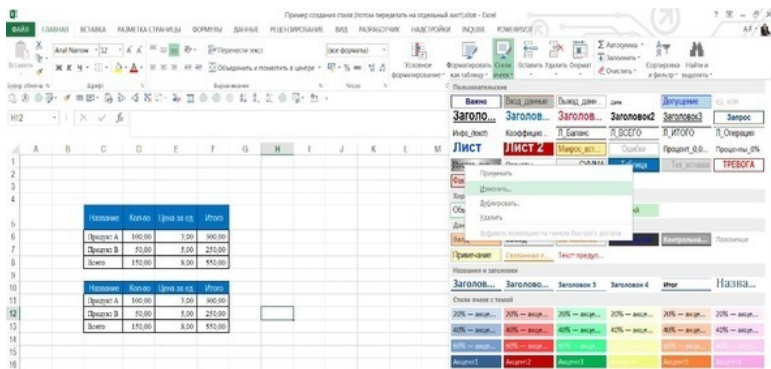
Пример создания стиля (потом передавать на отдельный лист) - Excel

ФАЙЛ ГЛАВНАЯ ВСТАВКА РАЗМЕТКА СТРАНИЦЫ ФОРМУЛЫ ДАННЫЕ РЕЦЕНЗИРОВАНИЕ ВИД РАЗРАБОТЧИК НАДСТРОЙКИ INQUIRE POWERPIVOT

Вставить
Arial Narrow 12 A A
Ж К Ч
Перенести текст
Объединить и поместить в центре
(все форматы)
Условное форматирование
Форматировать как таблицу
Стили ячеек
Вставить Удалить Формат
Автосумма
Заполнить
Очистить
Сортировка и фильтр
Найти и выделить

Буфер обмена Шрифт Выравнивание Число

H12 fx

Пользовательские
Важно Ввод данных Вывод данн... Дата Допущение Ид. ком.
Заголо... Заголов... Заголовок2 Заголовок3 Запрос
Инфо_(текст) Коэффицие... Л_Баланс Л_ВСЕГО Л_ИТОГО Л_Операции
Лист Лист 2 Макрос_вст... Ошибка Процент_0.0... Проценты_0%
Таблица Тек_вставка ТРЕВОГА

Применить
Изменить...
Дублировать...
Удалить
Добавить коллекцию на панель быстрого доступа

Примечание Связанная я... Текст предупр...
Названия и заголовки
Заголов... Заголово... Заголовок 3 Заголовок 4 Итог Назва...
Стили ячеек с темой
20% — акце... 20% — акце... 20% — акце... 20% — акце... 20% — акце... 20% — акце...
40% — акце... 40% — акце... 40% — акце... 40% — акце... 40% — акце... 40% — акце...
60% — акце... 60% — акце...
Акцент1 Акцент2 Акцент3 Акцент4 Акцент5 Акцент6
Контрольна... Пояснение

| Название | Кол-во | Цена за ед. | Итого |
|---|---|---|---|
| Продукт А | 100,00 | 3,00 | 300,00 |
| Продукт Б | 50,00 | 5,00 | 250,00 |
| Всего | 150,00 | 8,00 | 550,00 |

| Название | Кол-во | Цена за ед. | Итого |
|---|---|---|---|
| Продукт А | 100,00 | 3,00 | 300,00 |
| Продукт Б | 50,00 | 5,00 | 250,00 |
| Всего | 150,00 | 8,00 | 550,00 |